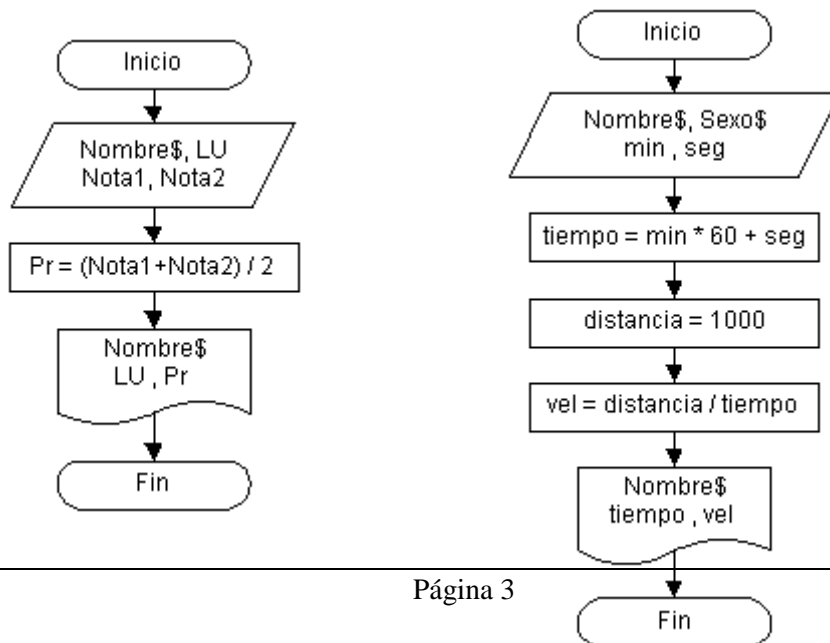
Inicio

Nombre$, LU
Nota1, Nota2

Pr = (Nota1+Nota2) / 2

Nombre$
LU , Pr

Fin

Inicio

Nombre$, Sexo$
min , seg

tiempo = min * 60 + seg

distancia = 1000

vel = distancia / tiempo

Nombre$
tiempo , vel

Fin

Página 3